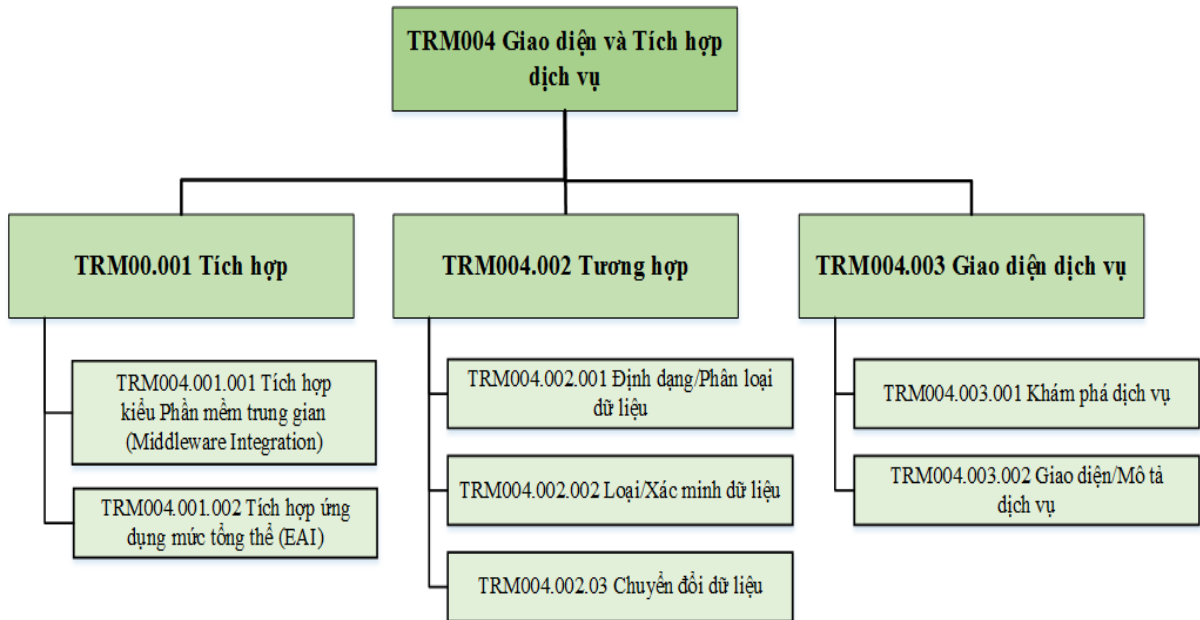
TRM004 Giao diện và Tích hợp dịch vụ

TRM00.001 Tích hợp

TRM004.001.001 Tích hợp kiểu Phần mềm trung gian (Middleware Integration)

TRM004.001.002 Tích hợp ứng dụng mức tổng thể (EAI)

TRM004.002 Tương hợp

TRM004.002.001 Định dạng/Phân loại dữ liệu

TRM004.002.002 Loại/Xác minh dữ liệu

TRM004.002.03 Chuyển đổi dữ liệu

TRM004.003 Giao diện dịch vụ

TRM004.003.001 Khám phá dịch vụ

TRM004.003.002 Giao diện/Mô tả dịch vụ